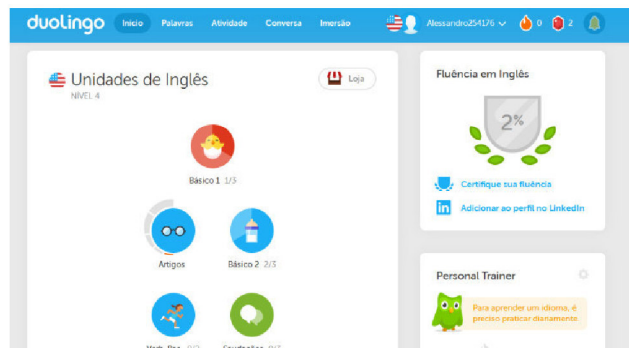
duolingo Início Palavras Atividade Conversa Imersão Alessandro254176 0 2

Unidades de Inglês
NÍVEL 4

Loja

Básico 1 1/3

Artigos

Básico 2 2/3

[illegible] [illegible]

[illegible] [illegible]

Fluência em Inglês

2%

Certifique sua fluência

Adicionar ao perfil no LinkedIn

Personal Trainer

Para aprender um idioma, é preciso praticar diariamente.